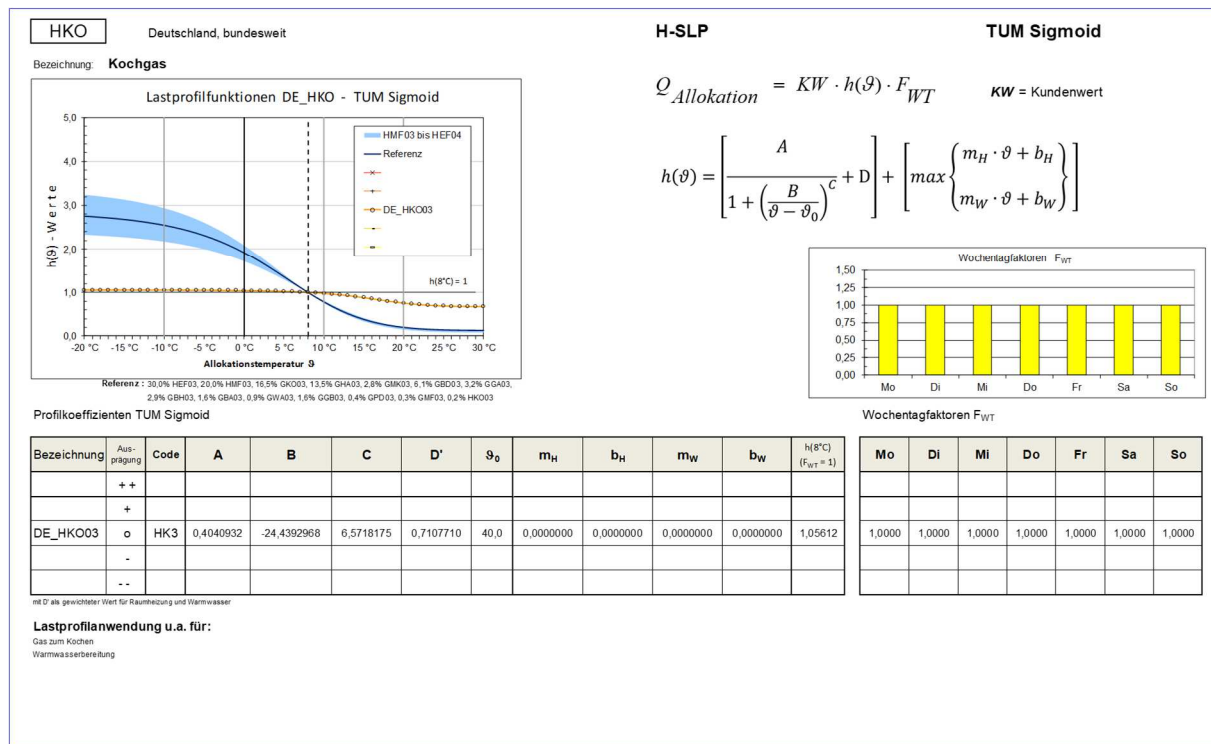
HKO

Deutschland, bundesweit

H-SLP

TUM Sigmoid

Bezeichnung: Kochgas

$Q_{Allokation} = KW \cdot h(\vartheta) \cdot F_{WT}$

**KW** = Kundenwert

$h(\vartheta) = \left[\frac{A}{1+\left(\frac{B}{\vartheta-\vartheta_0}\right)^C} + D\right] + \left[max\begin{Bmatrix} m_H \cdot \vartheta + b_H \\ m_W \cdot \vartheta + b_W \end{Bmatrix}\right]$

Lastprofilfunktionen DE_HKO - TUM Sigmoid

5,0
4,0
3,0
2,0
1,0
0,0

h(ϑ) - Werte

HMF03 bis HEF04
Referenz
DE_HKO03

h(8°C) = 1

-20 °C -15 °C -10 °C -5 °C 0 °C 5 °C 10 °C 15 °C 20 °C 25 °C 30 °C

Allokationstemperatur ϑ

Wochentagfaktoren $F_{WT}$

1,50
1,25
1,00
0,75
0,50
0,25
0,00

Mo Di Mi Do Fr Sa So

Referenz : 30,0% HEF03, 20,0% HMF03, 16,5% GKO03, 13,5% GHA03, 2,8% GMK03, 6,1% GBD03, 3,2% GGA03, 2,9% GBH03, 1,6% GBA03, 0,9% GWA03, 1,6% GGB03, 0,4% GPD03, 0,3% GMF03, 0,2% HKO03

Profilkoeffizienten TUM Sigmoid

Wochentagfaktoren $F_{WT}$

| Bezeichnung | Ausprägung | Code | A | B | C | D' | $\vartheta_0$ | $m_H$ | $b_H$ | $m_W$ | $b_W$ | h(8°C) ($F_{WT}$ = 1) |
|---|---|---|---|---|---|---|---|---|---|---|---|---|
| | + + | | | | | | | | | | | |
| | + | | | | | | | | | | | |
| DE_HKO03 | o | HK3 | 0,4040932 | -24,4392968 | 6,5718175 | 0,7107710 | 40,0 | 0,0000000 | 0,0000000 | 0,0000000 | 0,0000000 | 1,05612 |
| | - | | | | | | | | | | | |
| | - - | | | | | | | | | | | |

| Mo | Di | Mi | Do | Fr | Sa | So |
|---|---|---|---|---|---|---|
| | | | | | | |
| | | | | | | |
| 1,0000 | 1,0000 | 1,0000 | 1,0000 | 1,0000 | 1,0000 | 1,0000 |
| | | | | | | |
| | | | | | | |

mit D' als gewichteter Wert für Raumheizung und Warmwasser

Lastprofilanwendung u.a. für:
Gas zum Kochen
Warmwasserbereitung